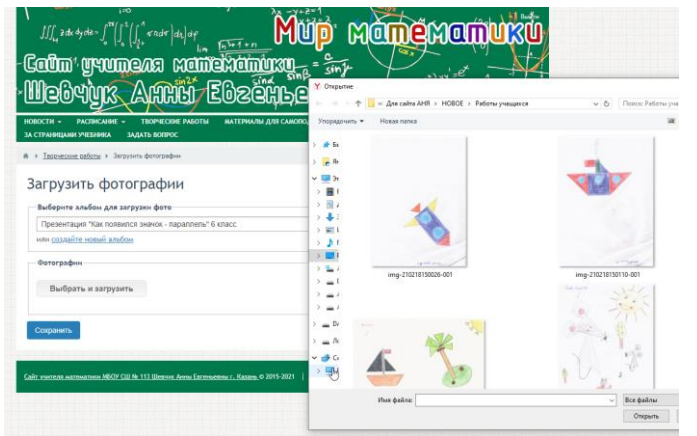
Мир математики

Сайт учителя математики Шевчук Анны Евгенье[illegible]

НОВОСТИ ▾ РАСПИСАНИЕ ▾ ТВОРЧЕСКИЕ РАБОТЫ МАТЕРИАЛЫ ДЛЯ САМОПО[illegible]
ЗА СТРАНИЦАМИ УЧЕБНИКА ЗАДАТЬ ВОПРОС

› Творческие работы › Загрузить фотографии

Загрузить фотографии

Выберите альбом для загрузки фото
Презентация "Как появился значок - параллель" 6 класс
или создайте новый альбом

Фотографии
Выбрать и загрузить

Сохранить

Сайт учителя математики МБОУ СШ № 113 Шевчук Анны Евгеньевны г. Казань © 2015-2021

Открытие
« Для сайта АНЯ › НОВОЕ › Работы учащихся
Поиск: Работы уча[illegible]
Упорядочить ▾ Новая папка

img-210218150026-001
img-210218150110-001

Имя файла:
Все файлы
Открыть